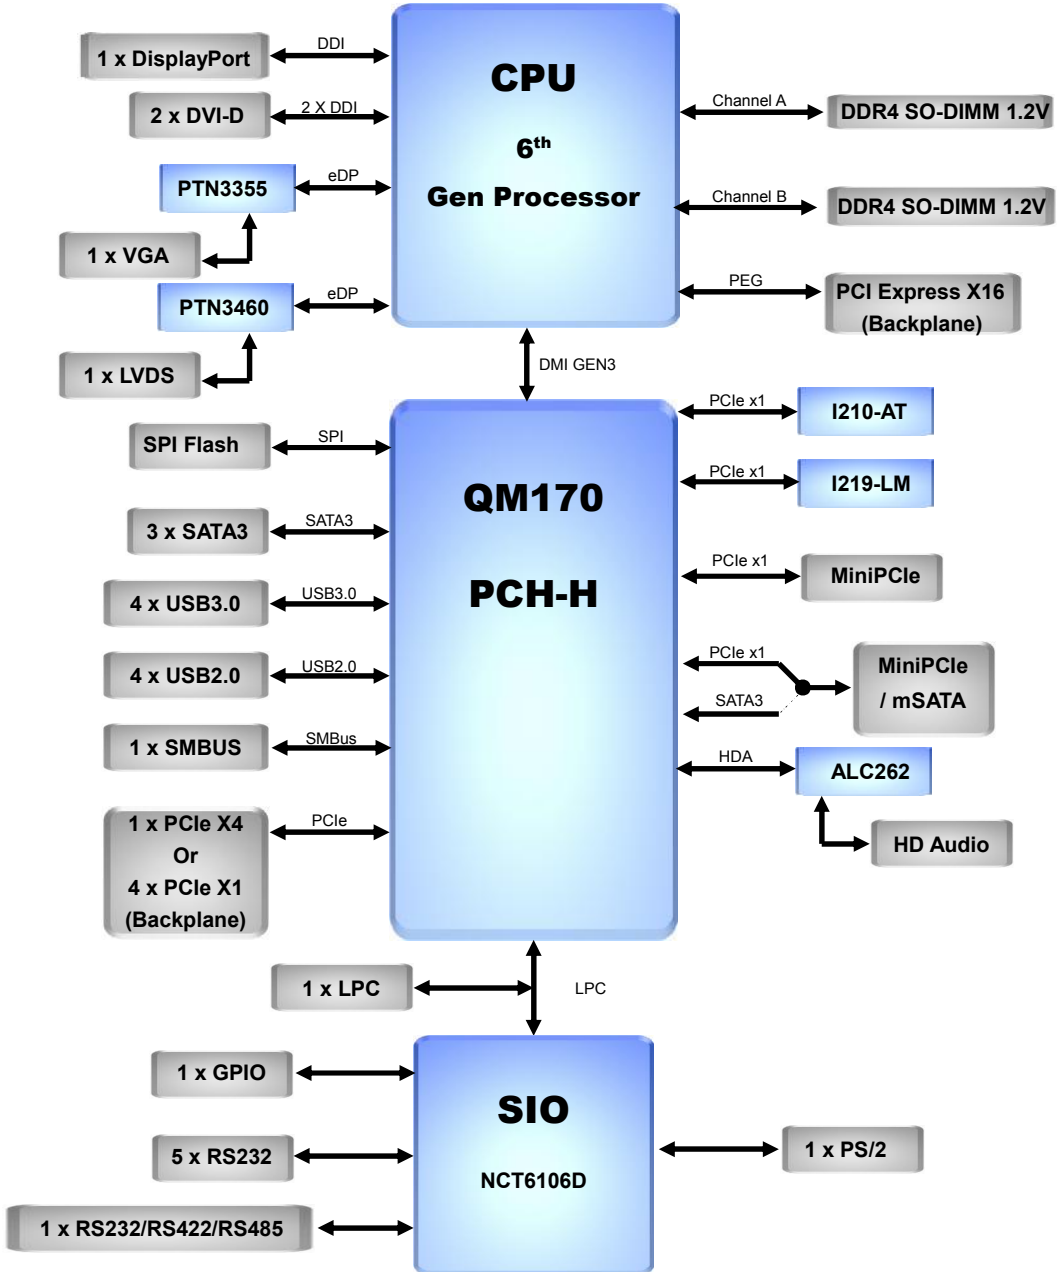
1 x DisplayPort
DDI
2 x DVI-D
2 X DDI
PTN3355
eDP
1 x VGA
PTN3460
eDP
1 x LVDS

CPU
$6^{th}$
Gen Processor

Channel A
DDR4 SO-DIMM 1.2V
Channel B
DDR4 SO-DIMM 1.2V
PEG
PCI Express X16 (Backplane)

DMI GEN3

SPI Flash
SPI
3 x SATA3
SATA3
4 x USB3.0
USB3.0
4 x USB2.0
USB2.0
1 x SMBUS
SMBus
1 x PCIe X4 Or 4 x PCIe X1 (Backplane)
PCIe

QM170
PCH-H

PCIe x1
I210-AT
PCIe x1
I219-LM
PCIe x1
MiniPCIe
PCIe x1
SATA3
MiniPCIe / mSATA
HDA
ALC262
HD Audio

1 x LPC
LPC

1 x GPIO
5 x RS232
1 x RS232/RS422/RS485

SIO
NCT6106D

1 x PS/2